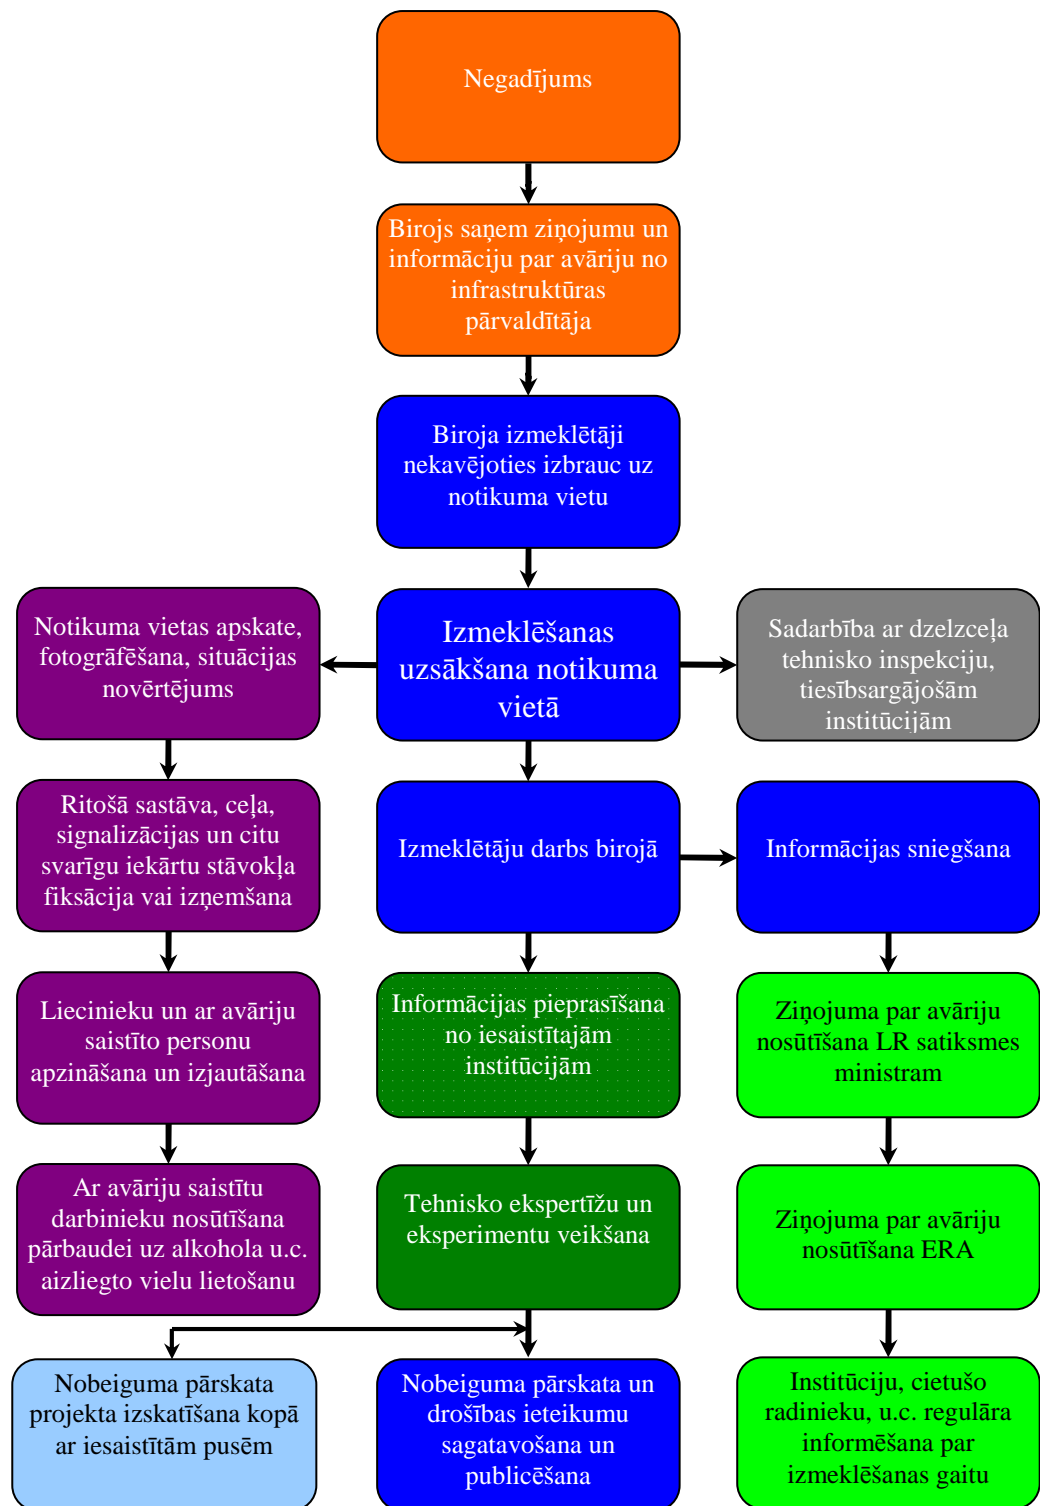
Negadījums

Birojs saņem ziņojumu un informāciju par avāriju no infrastruktūras pārvaldītāja

Biroja izmeklētāji nekavējoties izbrauc uz notikuma vietu

Notikuma vietas apskate, fotogrāfēšana, situācijas novērtējums

Izmeklēšanas uzsākšana notikuma vietā

Sadarbība ar dzelzceļa tehnisko inspekciju, tiesībsargājošām institūcijām

Ritošā sastāva, ceļa, signalizācijas un citu svarīgu iekārtu stāvokļa fiksācija vai izņemšana

Izmeklētāju darbs birojā

Informācijas sniegšana

Liecinieku un ar avāriju saistīto personu apzināšana un izjautāšana

Informācijas pieprasīšana no iesaistītajām institūcijām

Ziņojuma par avāriju nosūtīšana LR satiksmes ministram

Ar avāriju saistītu darbinieku nosūtīšana pārbaudei uz alkohola u.c. aizliegto vielu lietošanu

Tehnisko ekspertīžu un eksperimentu veikšana

Ziņojuma par avāriju nosūtīšana ERA

Nobeiguma pārskata projekta izskatīšana kopā ar iesaistītām pusēm

Nobeiguma pārskata un drošības ieteikumu sagatavošana un publicēšana

Institūciju, cietušo radinieku, u.c. regulāra informēšana par izmeklēšanas gaitu